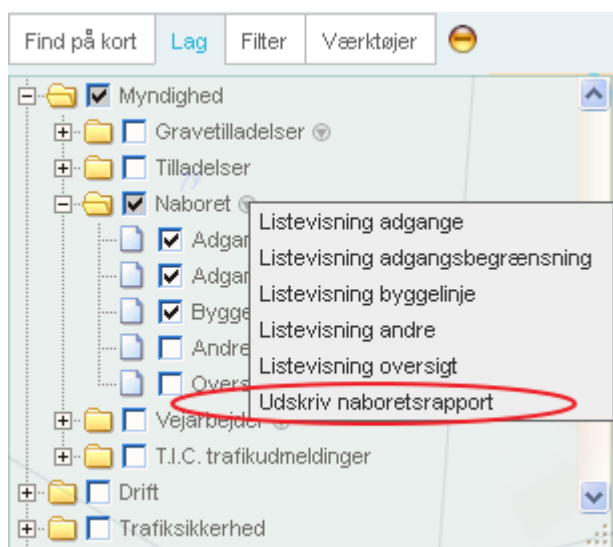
Find på kort | Lag | Filter | Værktøjer

Myndighed
Gravetilladelser
Tilladelser
Naboret
Adgan
Adgan
Bygge
Andre
Overs
Vejarbejder
T.I.C. trafikudmeldinger
Drift
Trafiksikkerhed

Listevisning adgange
Listevisning adgangsbegrænsning
Listevisning byggelinje
Listevisning andre
Listevisning oversigt
Udskriv naboretsrapport